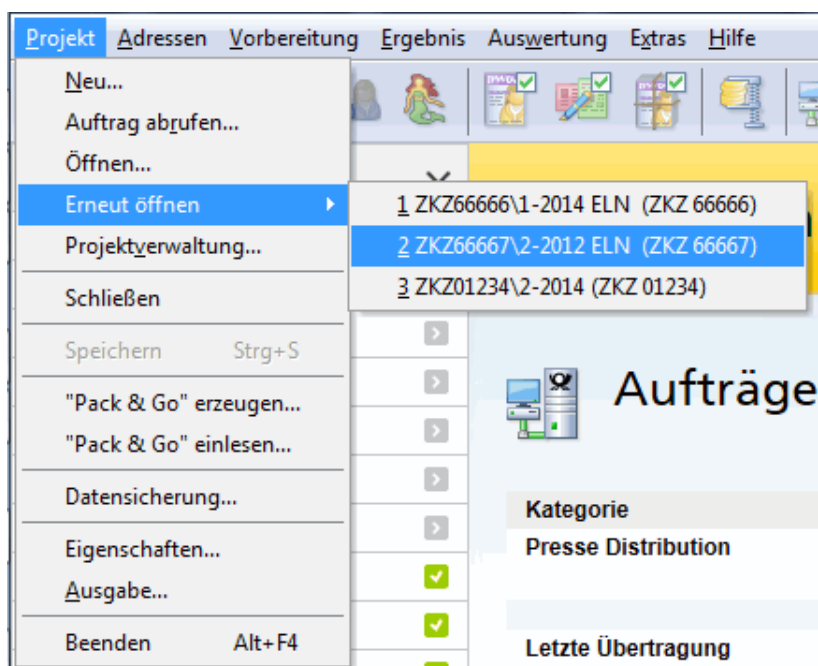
Projekt Adressen Vorbereitung Ergebnis Auswertung Extras Hilfe

Neu...
Auftrag abrufen...
Öffnen...
Erneut öffnen
Projektverwaltung...
Schließen
Speichern Strg+S
"Pack & Go" erzeugen...
"Pack & Go" einlesen...
Datensicherung...
Eigenschaften...
Ausgabe...
Beenden Alt+F4

1 ZKZ66666\1-2014 ELN (ZKZ 66666)
2 ZKZ66667\2-2012 ELN (ZKZ 66667)
3 ZKZ01234\2-2014 (ZKZ 01234)

Aufträge

Kategorie
Presse Distribution

Letzte Übertragung